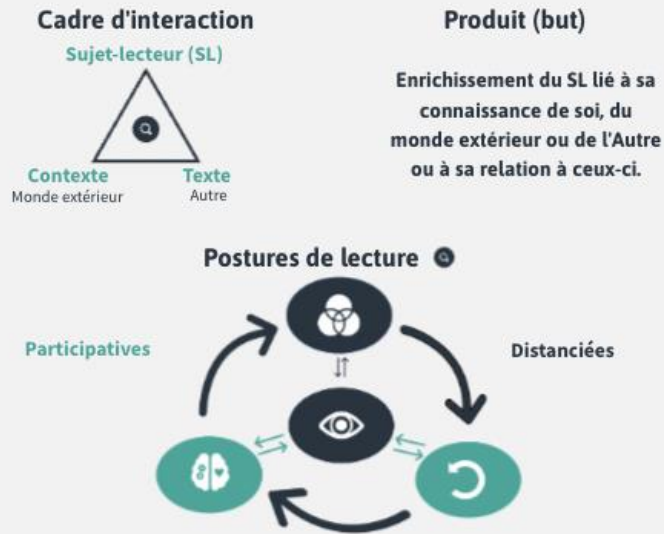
Cadre d'interaction

Sujet-lecteur (SL)

Contexte
Monde extérieur

Texte
Autre

Produit (but)

Enrichissement du SL lié à sa connaissance de soi, du monde extérieur ou de l'Autre ou à sa relation à ceux-ci.

Postures de lecture

Participatives

Distanciées